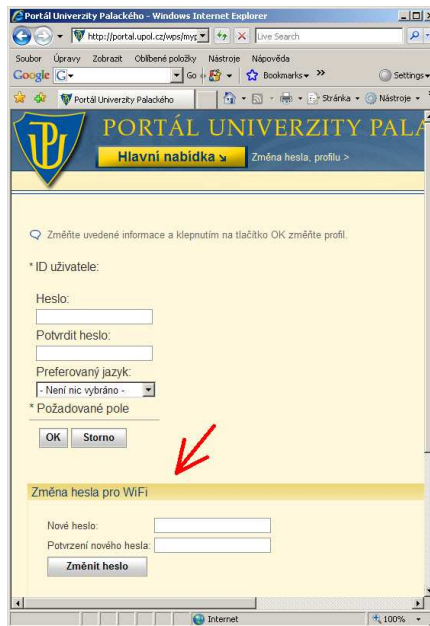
Portál Univerzity Palackého - Windows Internet Explorer

http://portal.upol.cz/wps/myp

Live Search

Soubor Úpravy Zobrazit Oblíbené položky Nástroje Nápověda

Google G

Go

Bookmarks

Settings

Portál Univerzity Palackého

Stránka

Nástroje

UP

PORTÁL UNIVERZITY PALA

Hlavní nabídka

Změna hesla, profilu >

Změňte uvedené informace a klepnutím na tlačítko OK změňte profil.

* ID uživatele:

Heslo:

Potvrdit heslo:

Preferovaný jazyk:

- Není nic vybráno -

* Požadované pole

OK Storno

Změna hesla pro WiFi

Nové heslo:

Potvrzení nového hesla:

Změnit heslo

Internet

100%